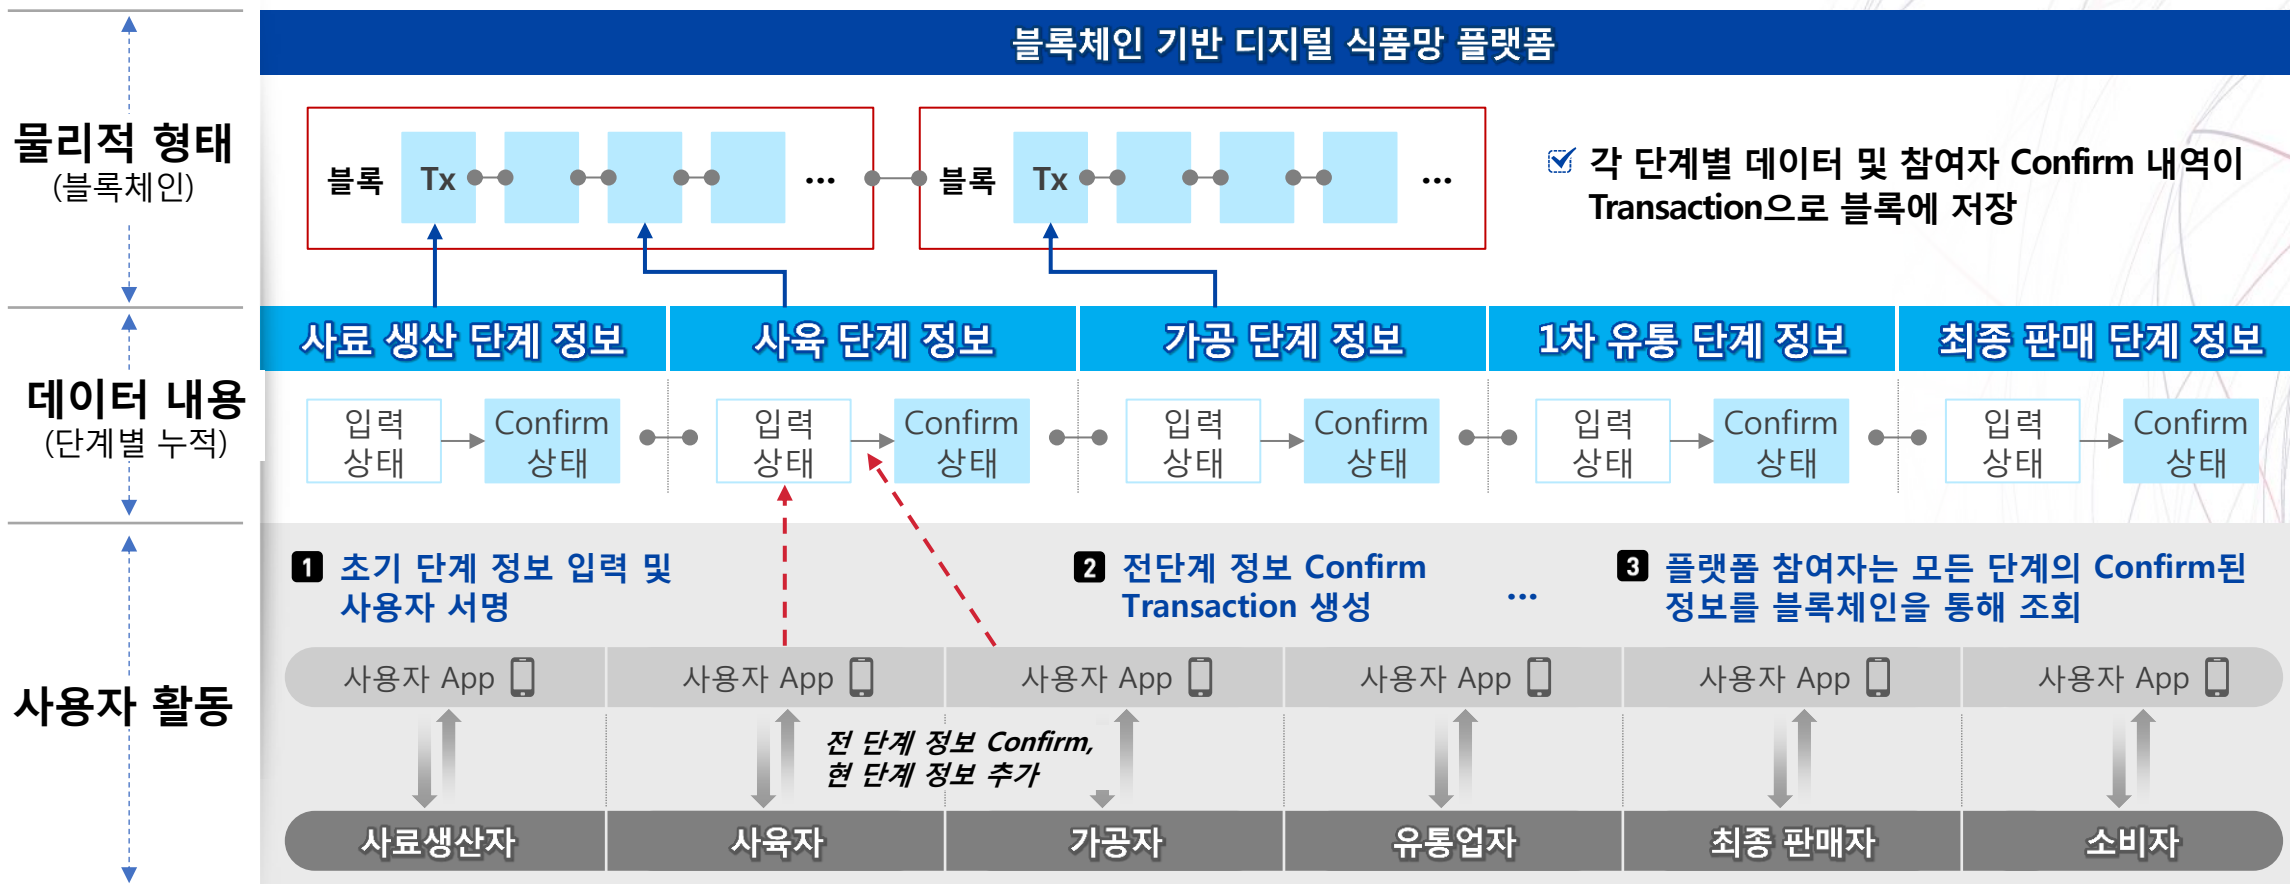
블록체인 기반 디지털 식품망 플랫폼

물리적 형태
(블록체인)

블록 Tx …

블록 Tx …

각 단계별 데이터 및 참여자 Confirm 내역이 Transaction으로 블록에 저장

데이터 내용
(단계별 누적)

사료 생산 단계 정보

사육 단계 정보

가공 단계 정보

1차 유통 단계 정보

최종 판매 단계 정보

입력 상태

Confirm 상태

입력 상태

Confirm 상태

입력 상태

Confirm 상태

입력 상태

Confirm 상태

입력 상태

Confirm 상태

사용자 활동

1 초기 단계 정보 입력 및 사용자 서명

2 전단계 정보 Confirm Transaction 생성

…

3 플랫폼 참여자는 모든 단계의 Confirm된 정보를 블록체인을 통해 조회

사용자 App

사용자 App

사용자 App

사용자 App

사용자 App

사용자 App

전 단계 정보 Confirm,
현 단계 정보 추가

사료생산자

사육자

가공자

유통업자

최종 판매자

소비자